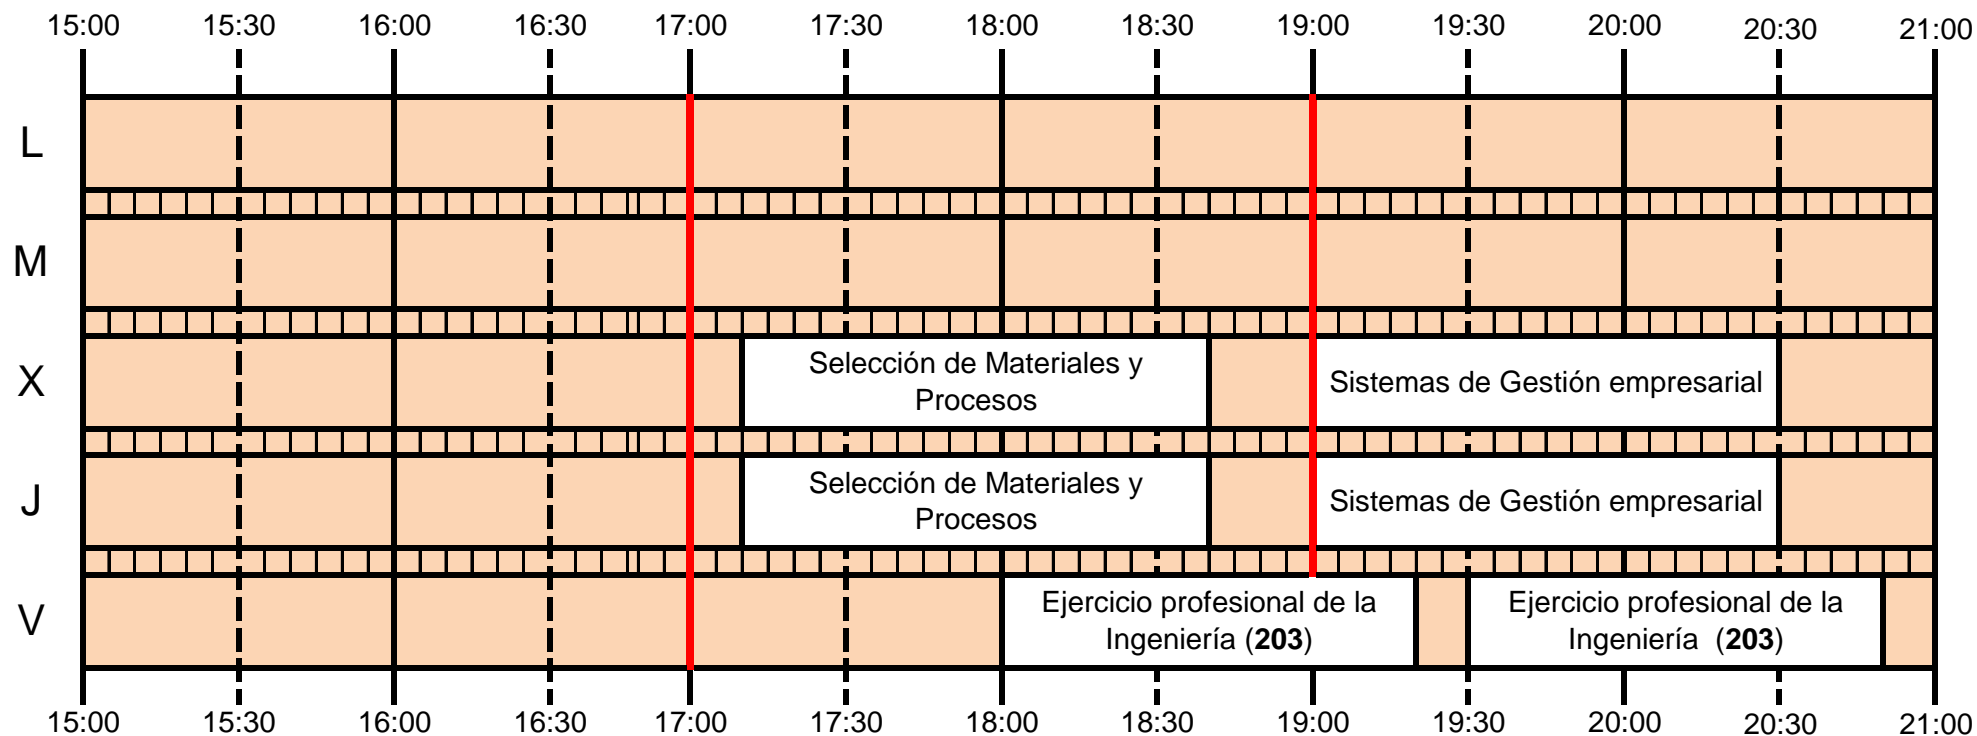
15:00 15:30 16:00 16:30 17:00 17:30 18:00 18:30 19:00 19:30 20:00 20:30 21:00

L

M

X Selección de Materiales y Procesos | Sistemas de Gestión empresarial

J Selección de Materiales y Procesos | Sistemas de Gestión empresarial

V Ejercicio profesional de la Ingeniería (**203**) | Ejercicio profesional de la Ingeniería (**203**)

15:00 15:30 16:00 16:30 17:00 17:30 18:00 18:30 19:00 19:30 20:00 20:30 21:00